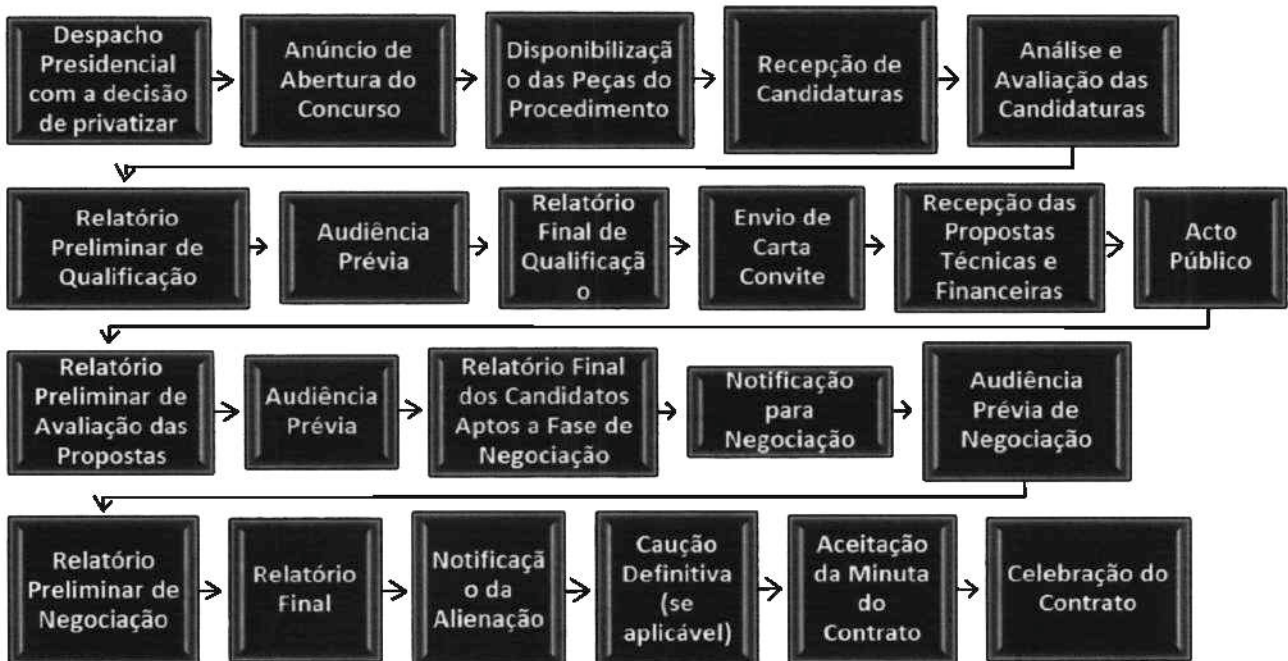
Despacho Presidencial com a decisão de privatizar

Anúncio de Abertura do Concurso

Disponibilização das Peças do Procedimento

Recepção de Candidaturas

Análise e Avaliação das Candidaturas

Relatório Preliminar de Qualificação

Audiência Prévia

Relatório Final de Qualificação

Envio de Carta Convite

Recepção das Propostas Técnicas e Financeiras

Acto Público

Relatório Preliminar de Avaliação das Propostas

Audiência Prévia

Relatório Final dos Candidatos Aptos a Fase de Negociação

Notificação para Negociação

Audiência Prévia de Negociação

Relatório Preliminar de Negociação

Relatório Final

Notificação da Alienação

Caução Definitiva (se aplicável)

Aceitação da Minuta do Contrato

Celebração do Contrato